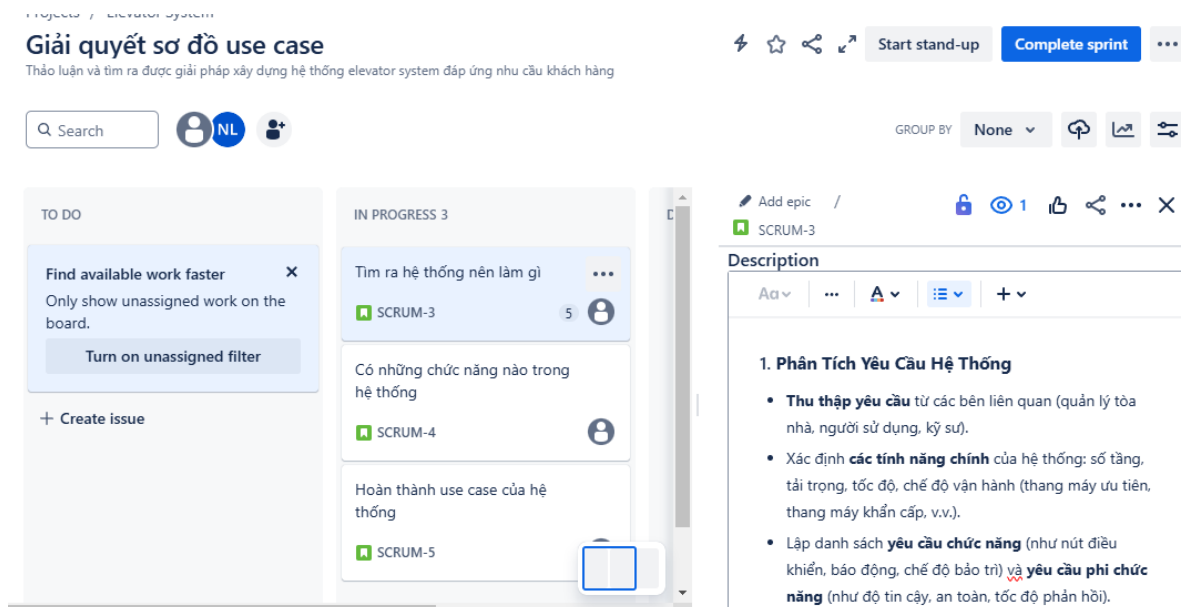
Projects / Elevator System

Giải quyết sơ đồ use case

Thảo luận và tìm ra được giải pháp xây dựng hệ thống elevator system đáp ứng nhu cầu khách hàng

Start stand-up

Complete sprint

Search

NL

GROUP BY None

TO DO

Find available work faster

Only show unassigned work on the board.

Turn on unassigned filter

+ Create issue

IN PROGRESS 3

Tìm ra hệ thống nên làm gì

SCRUM-3 5

Có những chức năng nào trong hệ thống

SCRUM-4

Hoàn thành use case của hệ thống

SCRUM-5

D

Add epic /

SCRUM-3

1

Description

Aα

1. Phân Tích Yêu Cầu Hệ Thống

- **Thu thập yêu cầu** từ các bên liên quan (quản lý tòa nhà, người sử dụng, kỹ sư).
- Xác định **các tính năng chính** của hệ thống: số tầng, tải trọng, tốc độ, chế độ vận hành (thang máy ưu tiên, thang máy khẩn cấp, v.v.).
- Lập danh sách **yêu cầu chức năng** (như nút điều khiển, báo động, chế độ bảo trì) và **yêu cầu phi chức năng** (như độ tin cậy, an toàn, tốc độ phản hồi).